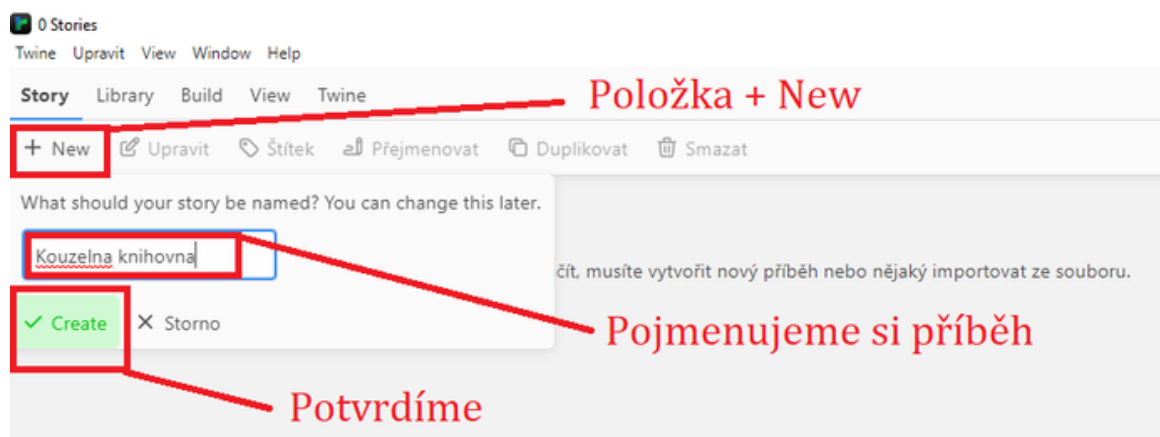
0 Stories
Twine Upravit View Window Help

Story Library Build View Twine

Položka + New

+ New Upravit Štítek Přejmenovat Duplikovat Smazat

What should your story be named? You can change this later.

Kouzelna knihovna

čít, musíte vytvořit nový příběh nebo nějaký importovat ze souboru.

Create Storno

Pojmenujeme si příběh

Potvrdíme